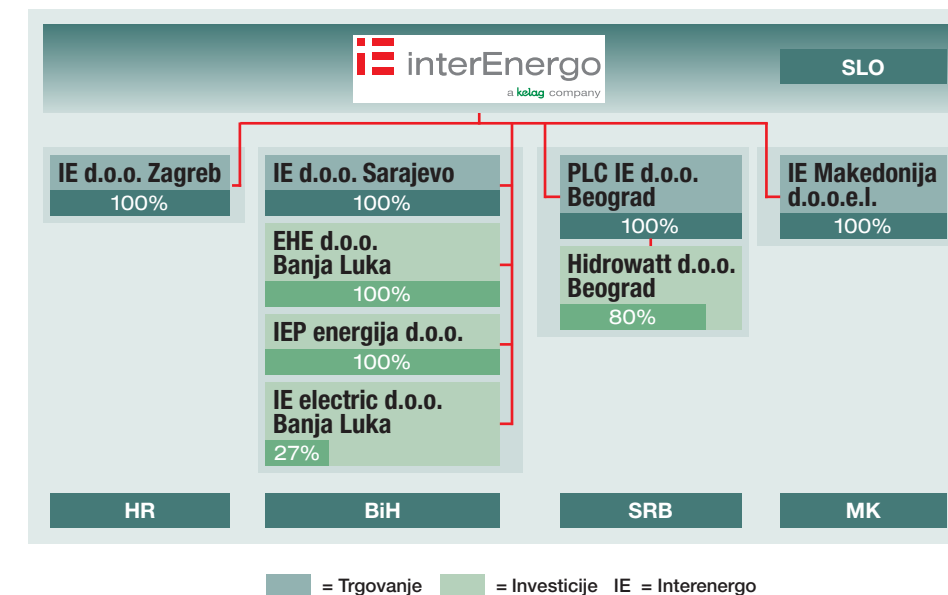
interEnergo
a kelag company

SLO

IE d.o.o. Zagreb
100%

IE d.o.o. Sarajevo
100%

EHE d.o.o. Banja Luka
100%

IEP energija d.o.o.
100%

IE electric d.o.o. Banja Luka
27%

PLC IE d.o.o. Beograd
100%

Hidrowatt d.o.o. Beograd
80%

IE Makedonija d.o.o.e.l.
100%

HR

BiH

SRB

MK

= Trgovanje = Investicije IE = Interenergo